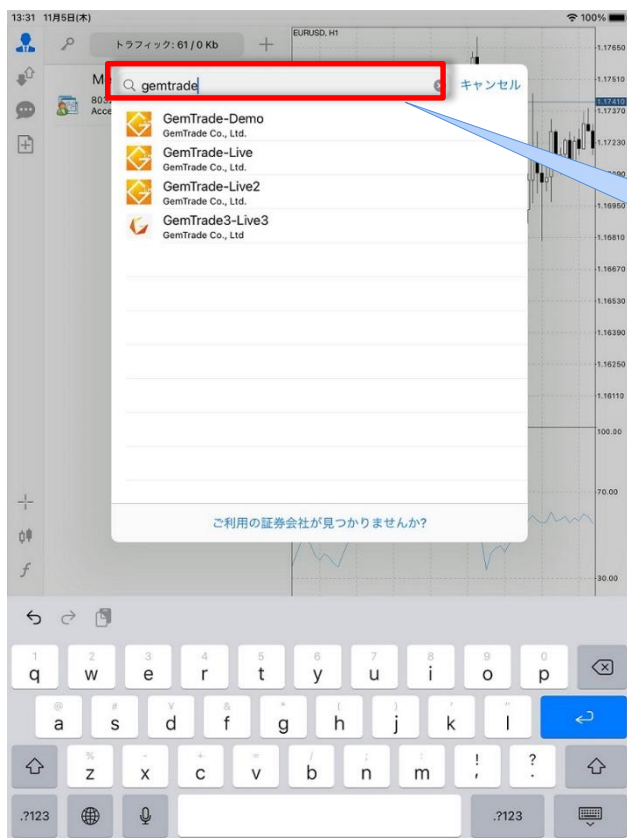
13:31 11月5日(木)

100%

トラフィック: 61 / 0 Kb

EURUSD, H1

M

803

Acce

gemtrade

キャンセル

GemTrade-Demo
GemTrade Co., Ltd.

GemTrade-Live
GemTrade Co., Ltd.

GemTrade-Live2
GemTrade Co., Ltd.

GemTrade3-Live3
GemTrade Co., Ltd

ご利用の証券会社が見つかりませんか?

1.17650
1.17510
1.17410
1.17370
1.17230
1.16950
1.16810
1.16670
1.16530
1.16390
1.16250
1.16110
100.00
70.00
30.00

1 2 3 4 5 6 7 8 9 0
q w e r t y u i o p

@ # ¥ & * ( ) ' "
a s d f g h j k l

% - + = / ; : ! ?
z x c v b n m , .

.?123 .?123